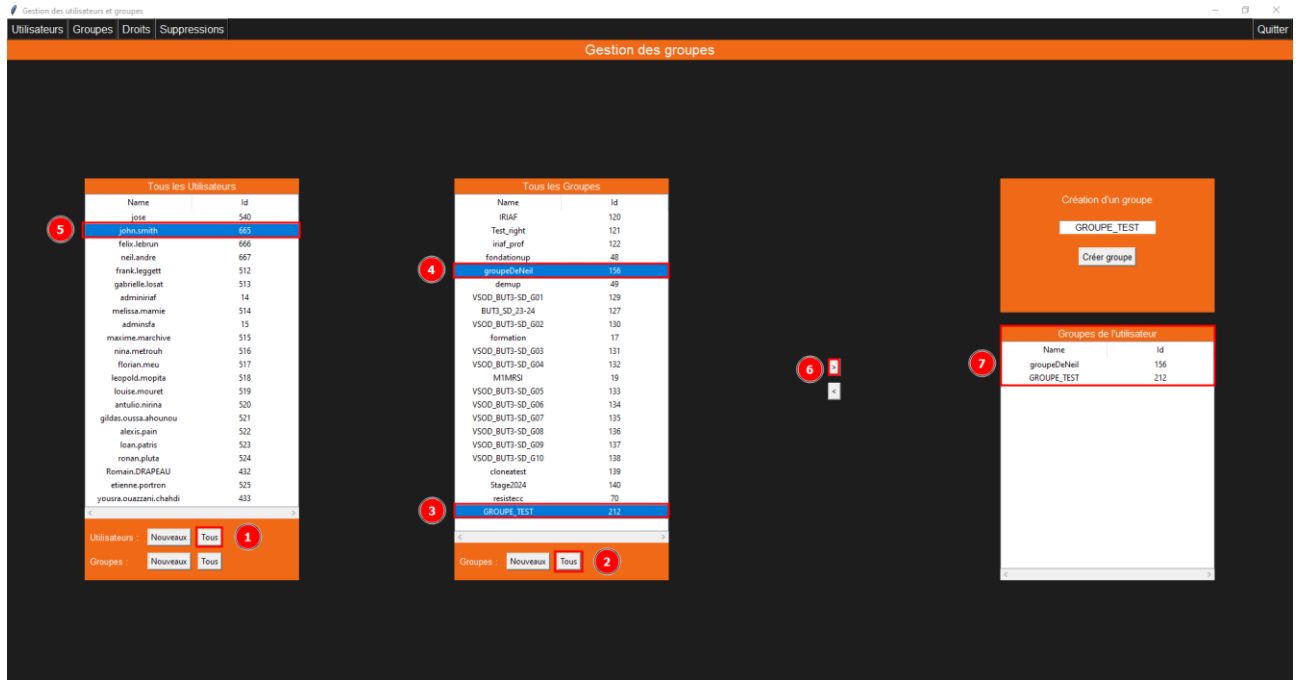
Gestion des utilisateurs et groupes

Utilisateurs Groupes Droits Suppressions

Quitter

Gestion des groupes

Tous les Utilisateurs

| Name | Id |
|---|---|
| jose | 540 |
| john.smith | 665 |
| felix.lebrun | 666 |
| neil.andre | 667 |
| frank.leggett | 512 |
| gabrielle.losat | 513 |
| adminiriaf | 14 |
| melissa.mamie | 514 |
| adminsfa | 15 |
| maxime.marchive | 515 |
| nina.metrouh | 516 |
| florian.meu | 517 |
| leopold.mopita | 518 |
| louise.mouret | 519 |
| antulio.nirina | 520 |
| gildas.oussa.ahounou | 521 |
| alexis.pain | 522 |
| loan.patris | 523 |
| ronan.pluta | 524 |
| Romain.DRAPEAU | 432 |
| etienne.portron | 525 |
| yousra.ouazzani.chahdi | 433 |

5

Utilisateurs : Nouveaux Tous 1

Groupes : Nouveaux Tous

Tous les Groupes

| Name | Id |
|---|---|
| IRIAF | 120 |
| Test_right | 121 |
| iriaf_prof | 122 |
| fondationup | 48 |
| groupeDeNeil | 156 |
| demup | 49 |
| VSOD_BUT3-SD_G01 | 129 |
| BUT3_SD_23-24 | 127 |
| VSOD_BUT3-SD_G02 | 130 |
| formation | 17 |
| VSOD_BUT3-SD_G03 | 131 |
| VSOD_BUT3-SD_G04 | 132 |
| M1MRSI | 19 |
| VSOD_BUT3-SD_G05 | 133 |
| VSOD_BUT3-SD_G06 | 134 |
| VSOD_BUT3-SD_G07 | 135 |
| VSOD_BUT3-SD_G08 | 136 |
| VSOD_BUT3-SD_G09 | 137 |
| VSOD_BUT3-SD_G10 | 138 |
| cloneatest | 139 |
| Stage2024 | 140 |
| resistecc | 70 |
| GROUPE_TEST | 212 |

4

3

Groupes : Nouveaux Tous 2

6 >

<

Création d'un groupe

GROUPE_TEST

Créer groupe

Groupes de l'utilisateur

| Name | Id |
|---|---|
| groupeDeNeil | 156 |
| GROUPE_TEST | 212 |

7